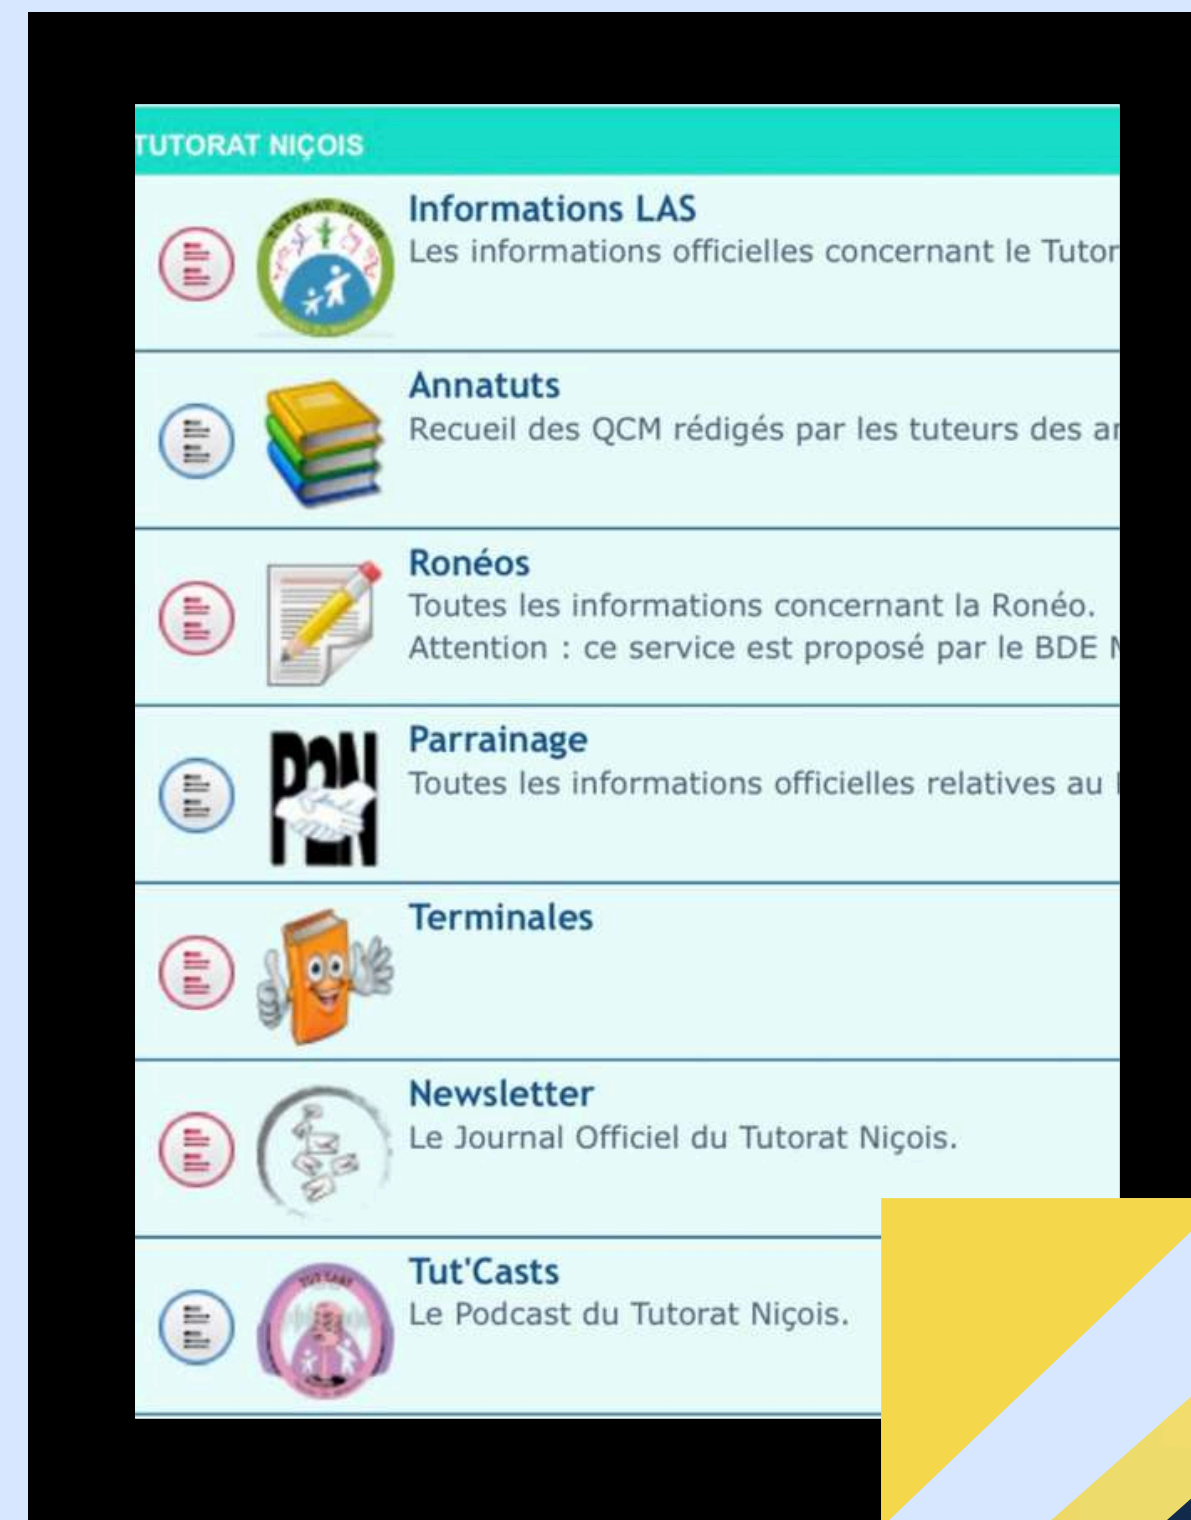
TUTORAT NIÇOIS

Informations LAS
Les informations officielles concernant le Tutor

Annatuts
Recueil des QCM rédigés par les tuteurs des ar

Ronéos
Toutes les informations concernant la Ronéo.
Attention : ce service est proposé par le BDE N

Parrainage
Toutes les informations officielles relatives au

Terminales

Newsletter
Le Journal Officiel du Tutorat Niçois.

Tut'Casts
Le Podcast du Tutorat Niçois.